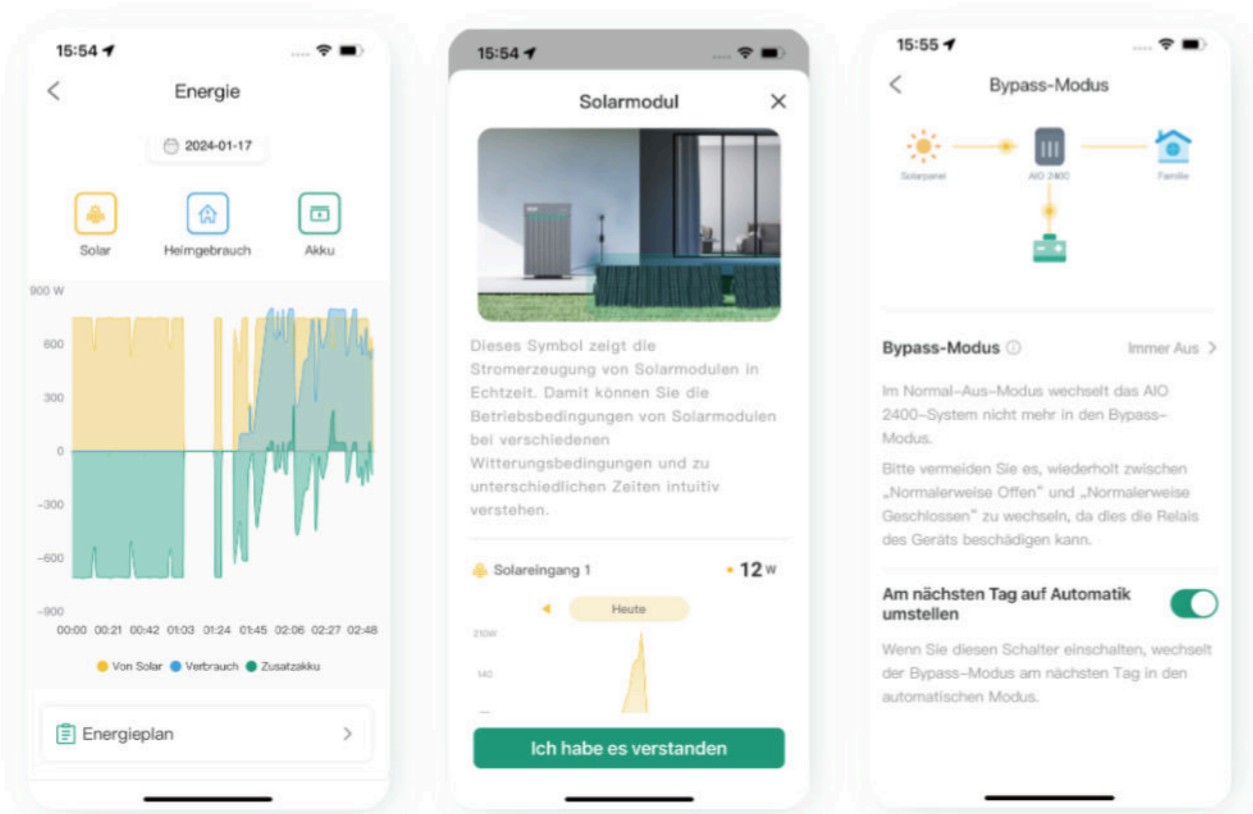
15:54

Energie

2024-01-17

Solar
Heimgebrauch
Akku

900 W
600
300
0
-300
-600
-900

00:00 00:21 00:42 01:03 01:24 01:45 02:06 02:27 02:48

Von Solar
Verbrauch
Zusatzakku

Energieplan

15:54

Solarmodul

Dieses Symbol zeigt die Stromerzeugung von Solarmodulen in Echtzeit. Damit können Sie die Betriebsbedingungen von Solarmodulen bei verschiedenen Witterungsbedingungen und zu unterschiedlichen Zeiten intuitiv verstehen.

Solareingang 1
12 W

Heute

210W
140

Ich habe es verstanden

15:55

Bypass-Modus

Solarpanel
AIO 2400
Familie

Bypass-Modus
Immer Aus

Im Normal-Aus-Modus wechselt das AIO 2400-System nicht mehr in den Bypass-Modus.

Bitte vermeiden Sie es, wiederholt zwischen „Normalerweise Offen" und „Normalerweise Geschlossen" zu wechseln, da dies die Relais des Geräts beschädigen kann.

Am nächsten Tag auf Automatik umstellen

Wenn Sie diesen Schalter einschalten, wechselt der Bypass-Modus am nächsten Tag in den automatischen Modus.